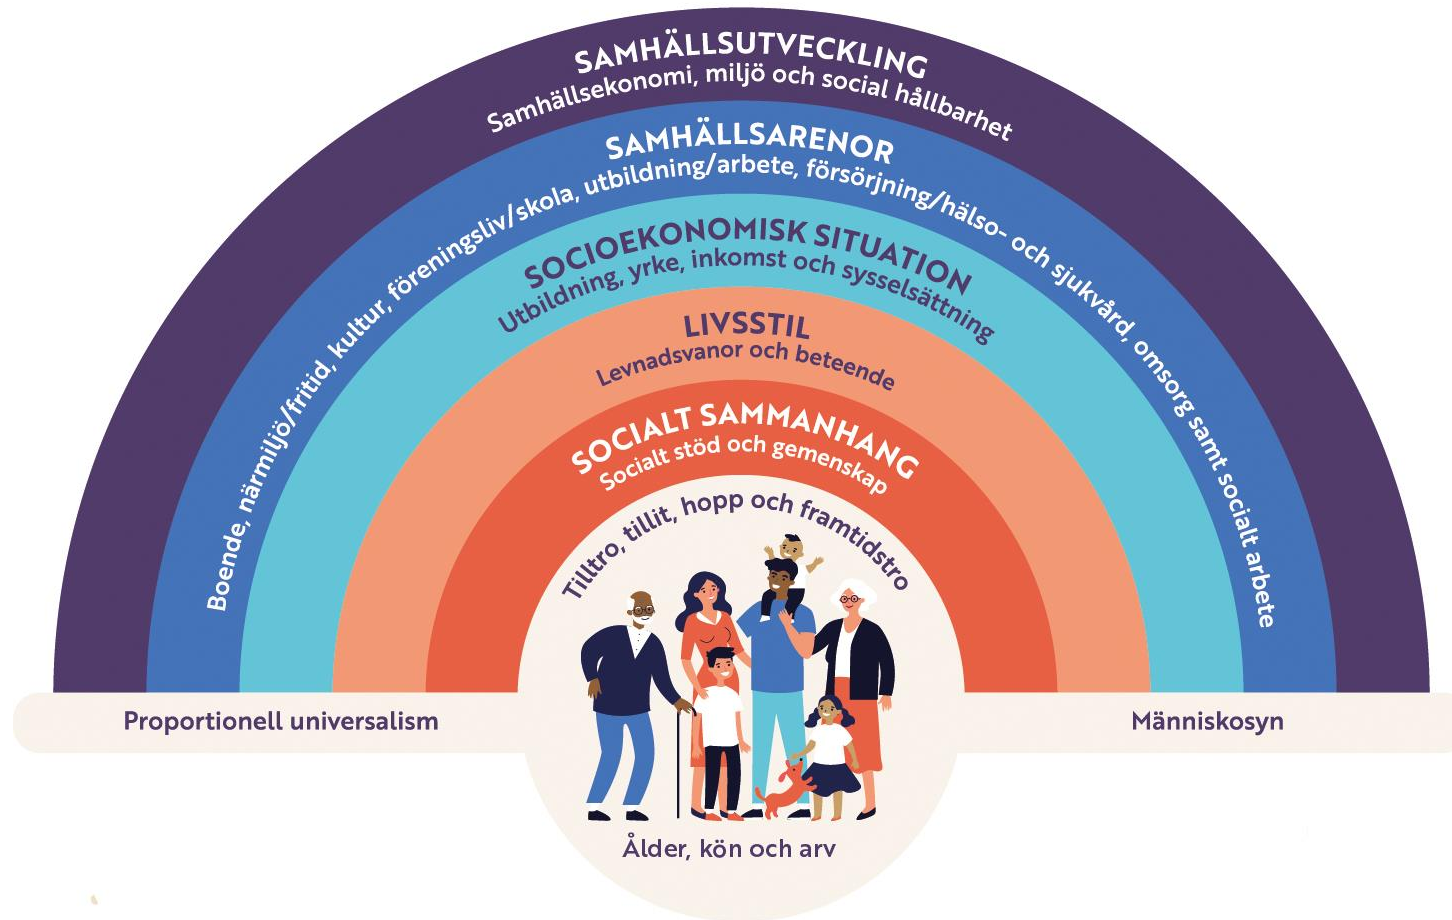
SAMHÄLLSUTVECKLING
Samhällsekonomi, miljö och social hållbarhet

SAMHÄLLSARENOR
Boende, närmiljö/fritid, kultur, föreningsliv/skola, utbildning/arbete, försörjning/hälso- och sjukvård, omsorg samt socialt arbete

SOCIOEKONOMISK SITUATION
Utbildning, yrke, inkomst och sysselsättning

LIVSSTIL
Levnadsvanor och beteende

SOCIALT SAMMANHANG
Socialt stöd och gemenskap

Tilltro, tillit, hopp och framtidstro

Proportionell universalism

Människosyn

Ålder, kön och arv